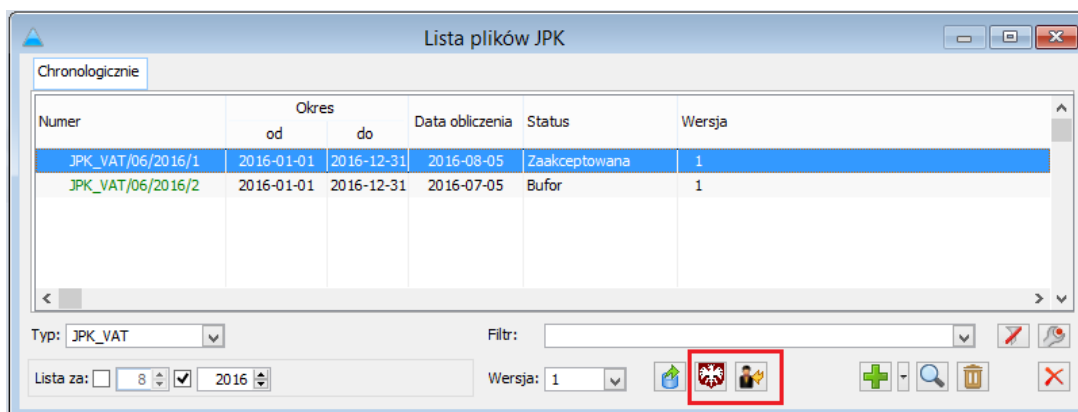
Lista plików JPK

Chronologicznie

| Numer | Okres od | Okres do | Data obliczenia | Status | Wersja |
|---|---|---|---|---|---|
| JPK_VAT/06/2016/1 | 2016-01-01 | 2016-12-31 | 2016-08-05 | Zaakceptowana | 1 |
| JPK_VAT/06/2016/2 | 2016-01-01 | 2016-12-31 | 2016-07-05 | Bufor | 1 |

Typ: JPK_VAT

Filtr:

Lista za: 8 2016

Wersja: 1